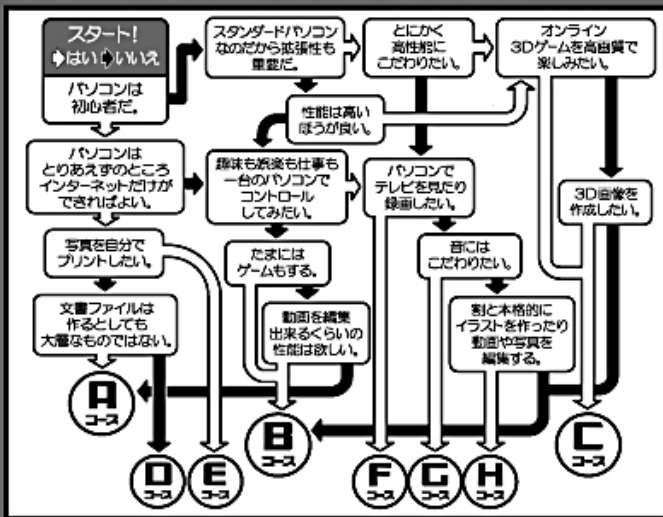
スタート!
はい いいえ

パソコンは初心者だ。

スタンダードパソコンなのだから拡張性も重要だ。

とにかく高性能にこだわりたい。

オンライン3Dゲームを高画質で楽しみたい。

性能は高いほうが良い。

パソコンはとりあえずのところインターネットだけができればよい。

趣味も娯楽も仕事も一台のパソコンでコントロールしてみたい。

パソコンでテレビを見たり録画したい。

3D画像を作成したい。

写真を自分でプリントしたい。

たまにはゲームもする。

音にはこだわりたい。

文書ファイルは作るとしても大層なものではない。

動画を編集出来るくらいの性能は欲しい。

割と本格的にイラストを作ったり動画や写真を編集する。

A コース

B コース

C コース

D コース

E コース

F コース

G コース

H コース